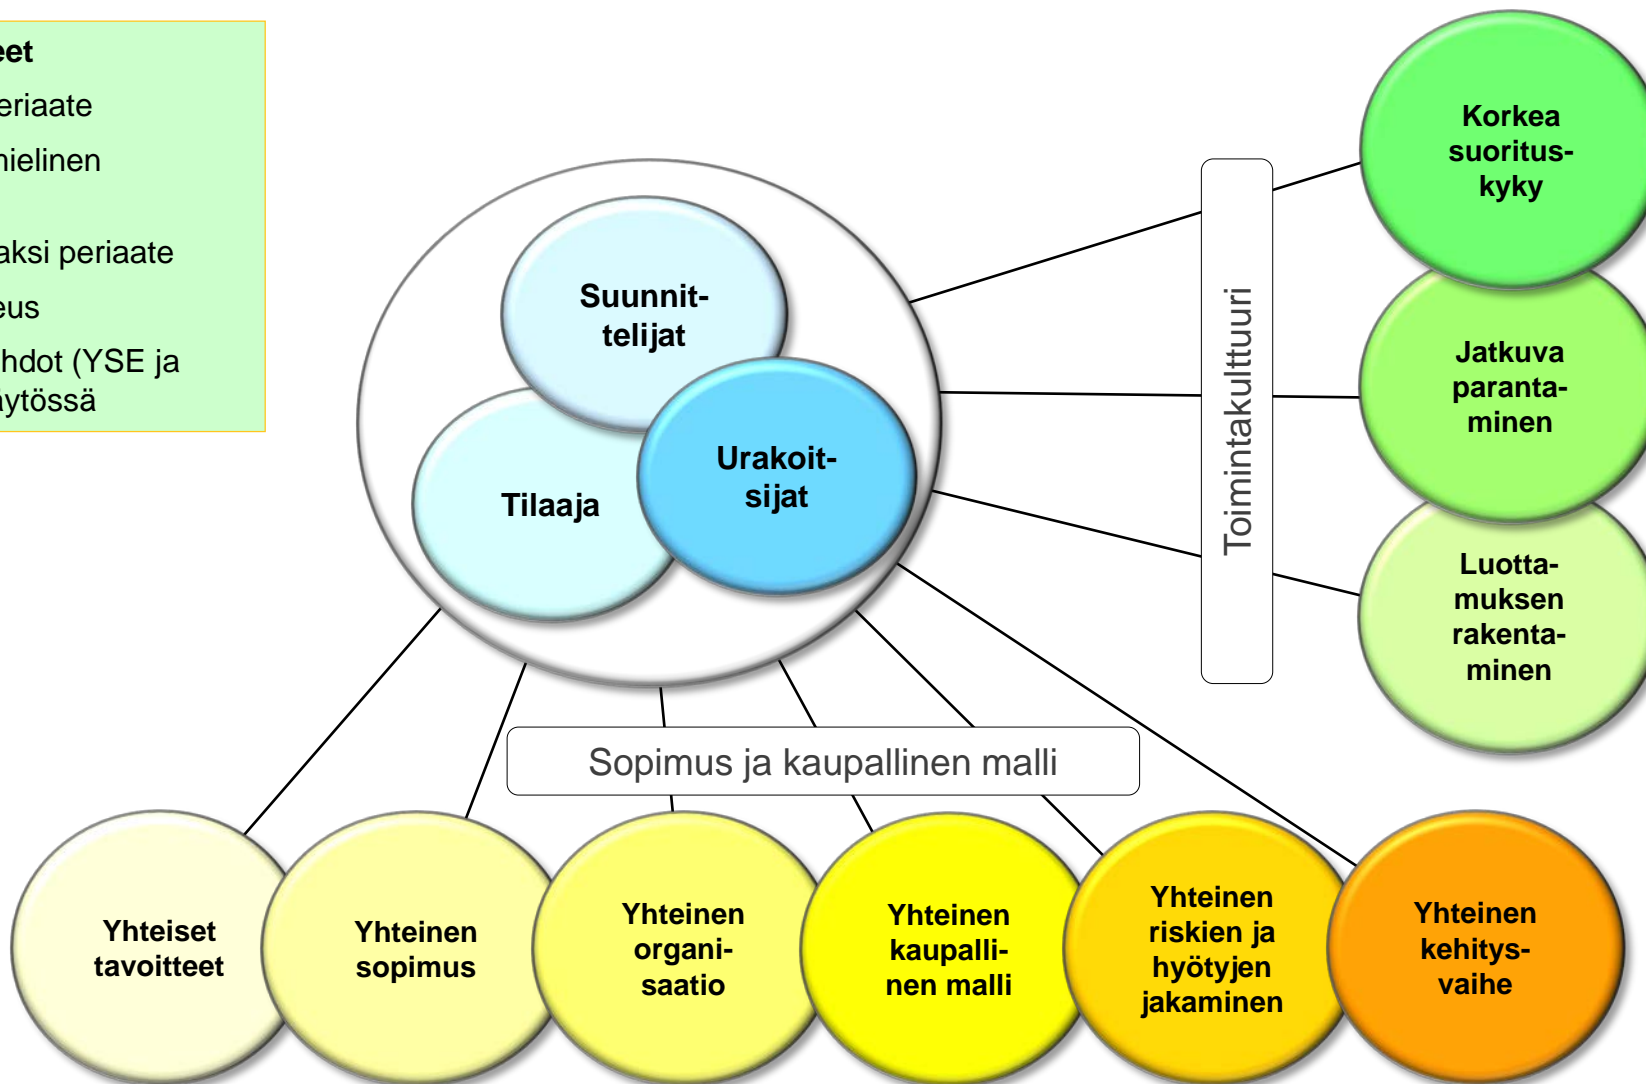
eet
eriaate
nielinen
aksi periaate
eus
hdot (YSE ja
äytössä

Suunnittelijat
Tilaaja
Urakoitsijat

Toimintakulttuuri

Korkea suorituskyky
Jatkuva parantaminen
Luottamuksen rakentaminen

Sopimus ja kaupallinen malli

Yhteiset tavoitteet
Yhteinen sopimus
Yhteinen organisaatio
Yhteinen kaupallinen malli
Yhteinen riskien ja hyötyjen jakaminen
Yhteinen kehitysvaihe